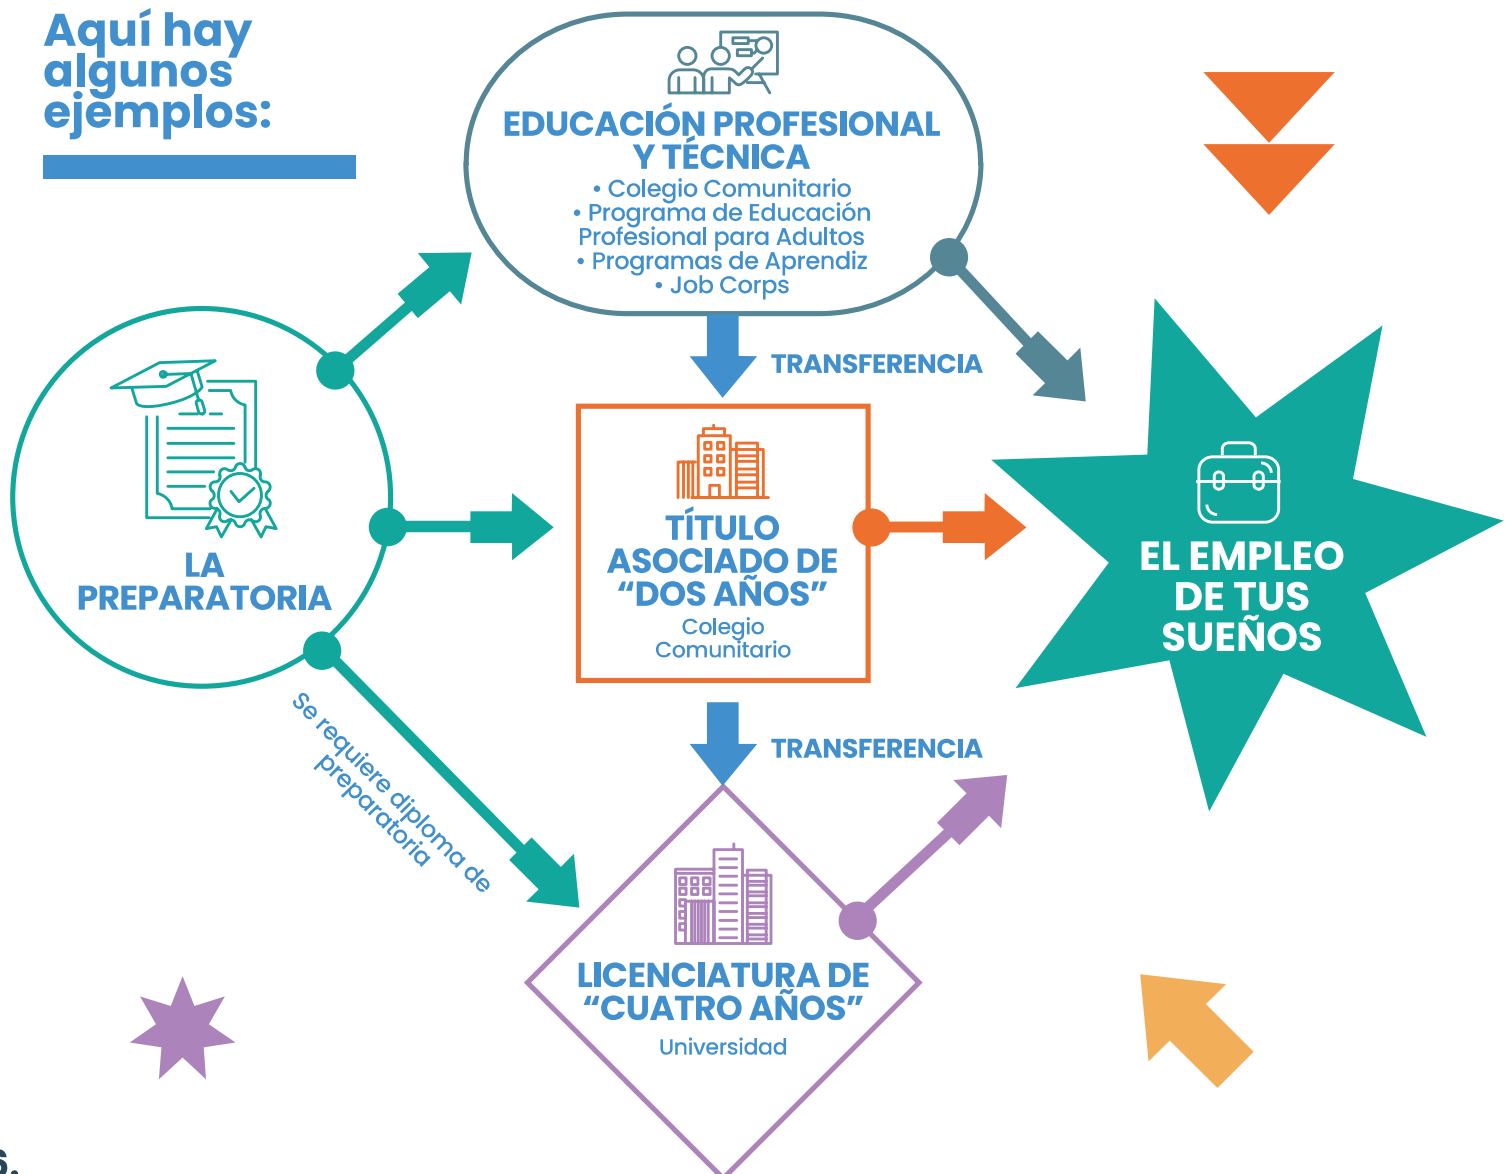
Aquí hay algunos ejemplos:

EDUCACIÓN PROFESIONAL Y TÉCNICA
• Colegio Comunitario
• Programa de Educación Profesional para Adultos
• Programas de Aprendiz
• Job Corps

TRANSFERENCIA

LA PREPARATORIA

TÍTULO ASOCIADO DE "DOS AÑOS"
Colegio Comunitario

EL EMPLEO DE TUS SUEÑOS

TRANSFERENCIA

Se requiere diploma de preparatoria

LICENCIATURA DE "CUATRO AÑOS"
Universidad

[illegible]